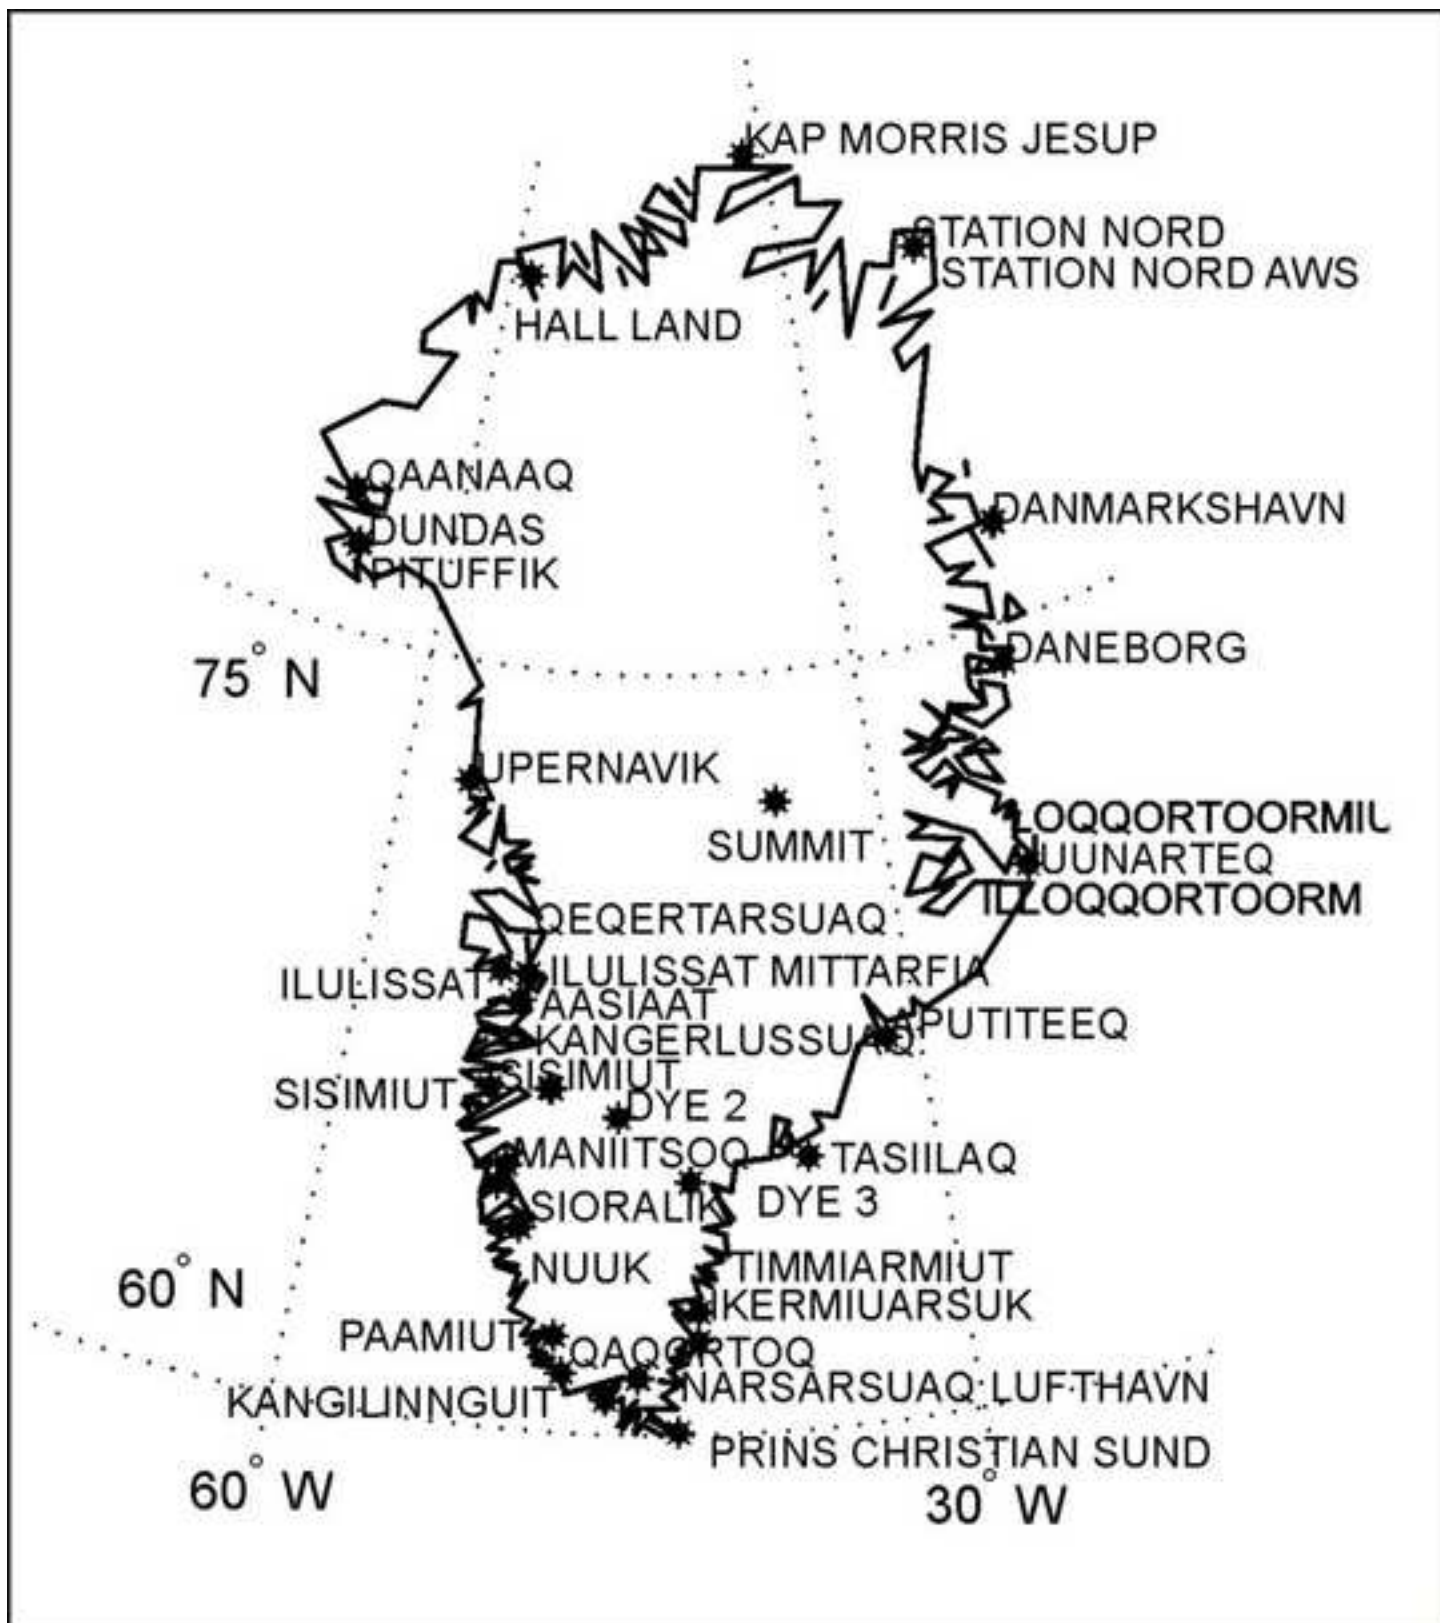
KAP MORRIS JESUP
STATION NORD
STATION NORD AWS
HALL LAND
QAANAAQ
DUNDAS
PITUFFIK
DANMARKSHAVN
75° N
DANEBORG
UPERNAVIK
SUMMIT
LOQQORTOORMIU
NUUNARTEQ
ILLOQQORTOORM
QEQERTARSUAQ
ILULISSAT
ILULISSAT MITTARFIA
AASIAAT
KANGERLUSSUAQ
PUTITEEQ
SISIMIUT
SISIMIUT
DYE 2
MANIITSOQ
TASIILAQ
SIORALIK
DYE 3
NUUK
TIMMIARMIUT
60° N
IKERMIUARSUK
PAAMIUT
QAQORTOQ
NARSARSUAQ LUFTHAVN
KANGILINNGUIT
PRINS CHRISTIAN SUND
60° W
30° W